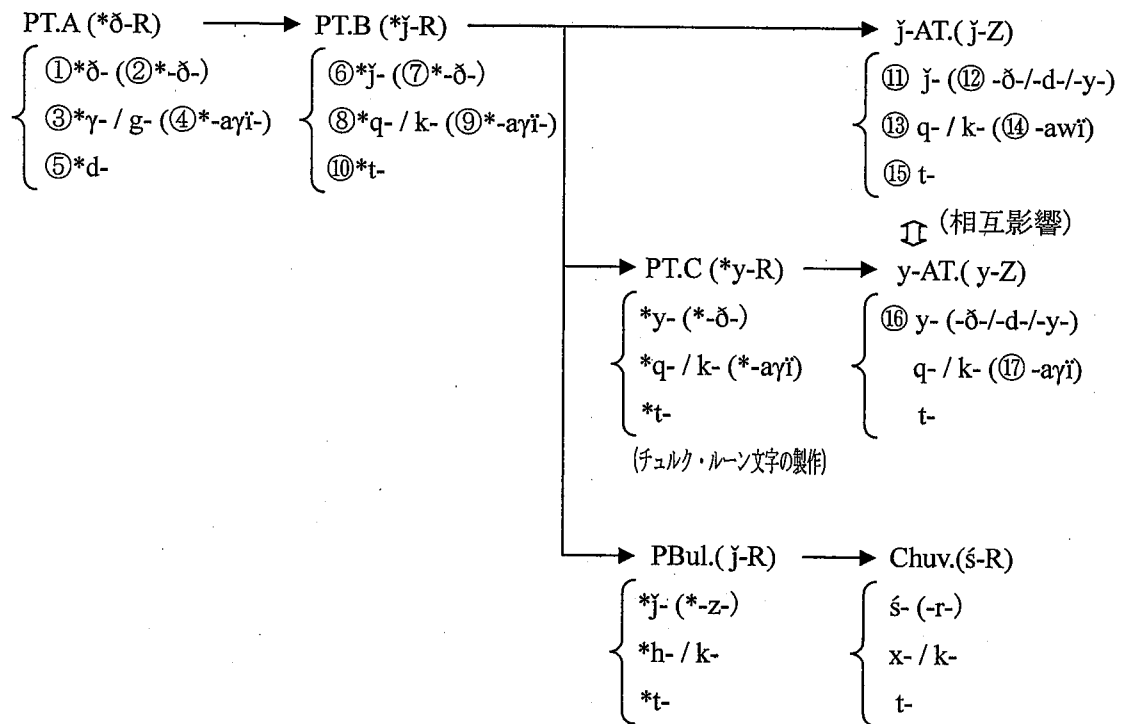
PT.A (*ð-R) → PT.B (*ǰ-R) → ǰ-AT.( ǰ-Z)

①*ð- (②*-ð-)
③*γ- / g- (④*-aγï-)
⑤*d-

⑥*ǰ- (⑦*-ð-)
⑧*q- / k- (⑨*-aγï-)
⑩*t-

⑪ ǰ- (⑫ -ð-/-d-/-y-)
⑬ q- / k- (⑭ -awï)
⑮ t-

(相互影響)

→ PT.C (*y-R) → y-AT.( y-Z)

*y- (*-ð-)
*q- / k- (*-aγï)
*t-

(チュルク・ルーン文字の製作)

⑯ y- (-ð-/-d-/-y-)
q- / k- (⑰ -aγï)
t-

→ PBul.( ǰ-R) → Chuv.(ś-R)

*ǰ- (*-z-)
*h- / k-
*t-

ś- (-r-)
x- / k-
t-